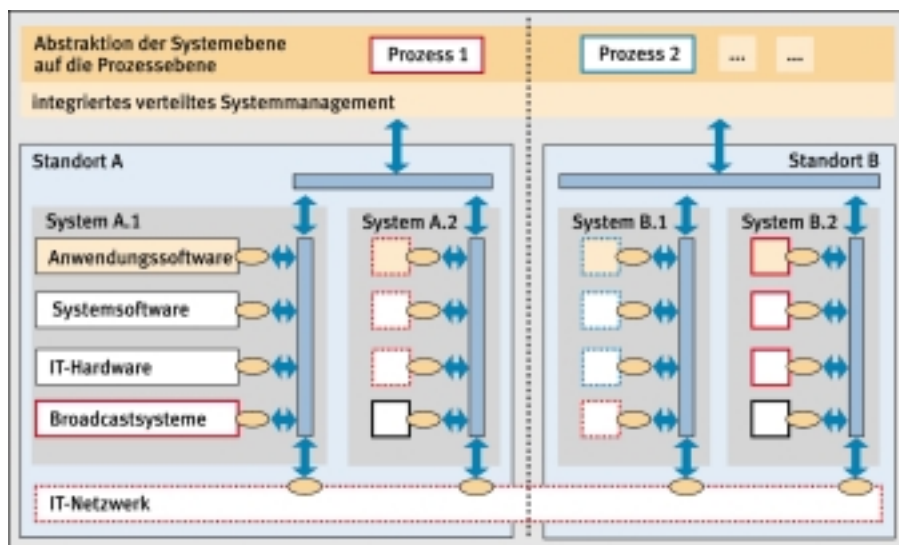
Abstraktion der Systemebene auf die Prozessebene

Prozess 1

Prozess 2

...

...

integriertes verteiltes Systemmanagement

Standort A

Standort B

System A.1

System A.2

System B.1

System B.2

Anwendungssoftware

Systemsoftware

IT-Hardware

Broadcastsysteme

IT-Netzwerk